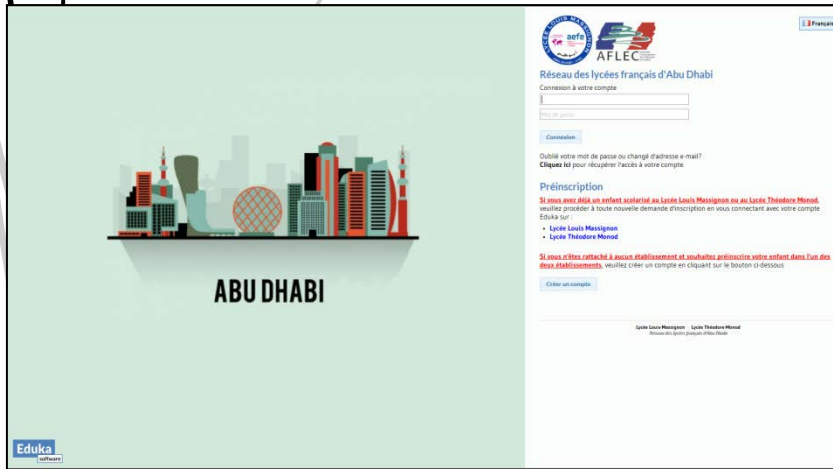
ABU DHABI

Eduka
software

LYCÉE LOUIS MASSIGNON aefe AFLEC

Français

Réseau des lycées français d'Abu Dhabi

Connexion à votre compte

Mot de passe

Connexion

Oublié votre mot de passe ou changé d'adresse e-mail?
Cliquez ici pour récupérer l'accès à votre compte.

Préinscription

Si vous avez déjà un enfant scolarisé au Lycée Louis Massignon ou au Lycée Théodore Monod, veuillez procéder à toute nouvelle demande d'inscription en vous connectant avec votre compte Eduka sur :

- Lycée Louis Massignon
- Lycée Théodore Monod

Si vous n'êtes rattaché à aucun établissement et souhaitez préinscrire votre enfant dans l'un des deux établissements, veuillez créer un compte en cliquant sur le bouton ci-dessous

Créer un compte

Lycée Louis Massignon Lycée Théodore Monod
Réseau des lycées français d'Abu Dhabi